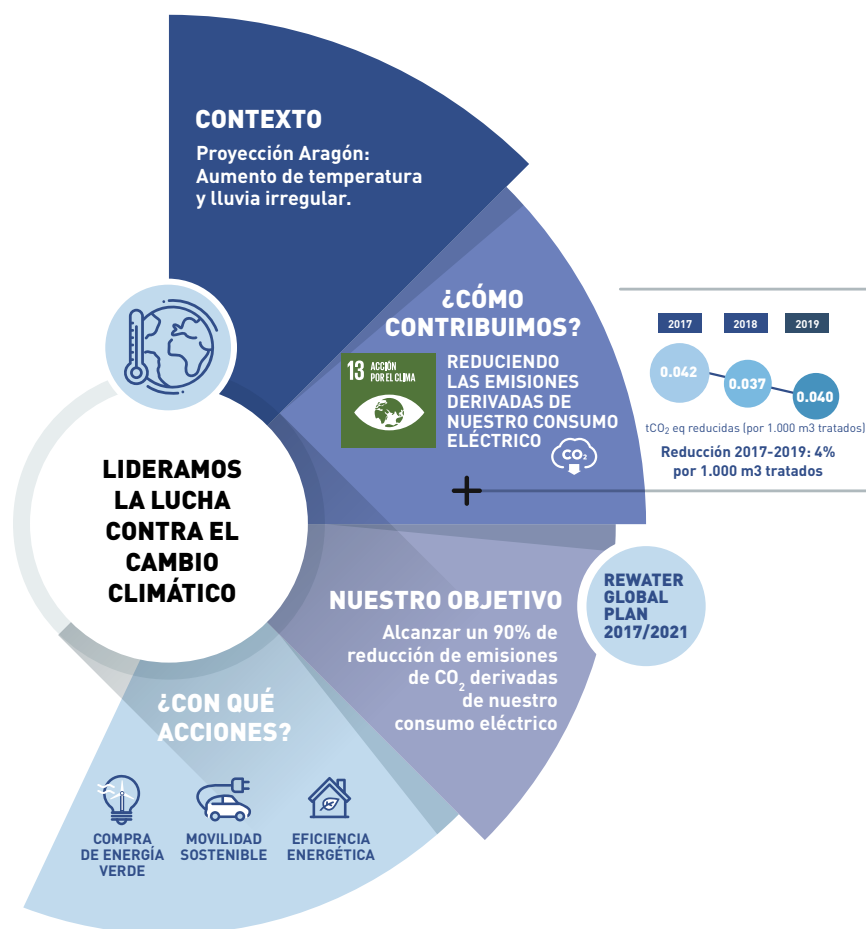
CONTEXTO

Proyección Aragón: Aumento de temperatura y lluvia irregular.

¿CÓMO CONTRIBUIMOS?

13 ACCIÓN POR EL CLIMA

REDUCIENDO LAS EMISIONES DERIVADAS DE NUESTRO CONSUMO ELÉCTRICO

$CO_2$

+

2017 2018 2019

0.042 0.037 0.040

$tCO_2$ eq reducidas (por 1.000 m3 tratados)

Reducción 2017-2019: 4% por 1.000 m3 tratados

LIDERAMOS LA LUCHA CONTRA EL CAMBIO CLIMÁTICO

NUESTRO OBJETIVO

Alcanzar un 90% de reducción de emisiones de $CO_2$ derivadas de nuestro consumo eléctrico

REWATER GLOBAL PLAN 2017/2021

¿CON QUÉ ACCIONES?

COMPRA DE ENERGÍA VERDE

MOVILIDAD SOSTENIBLE

EFICIENCIA ENERGÉTICA